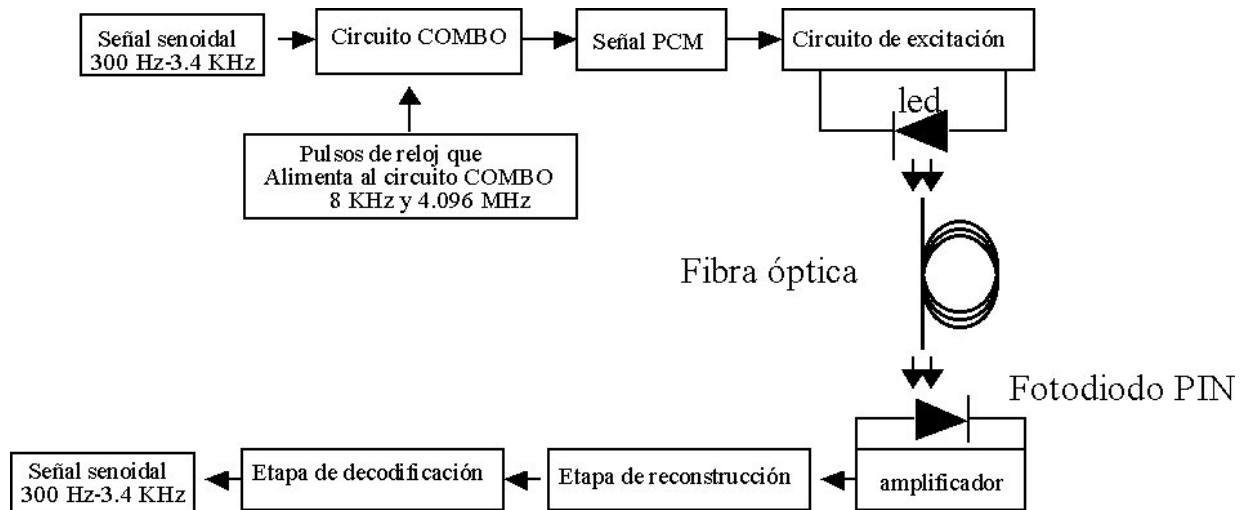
Señal senoidal
300 Hz-3.4 KHz

Circuito COMBO

Señal PCM

Circuito de excitación

led

Pulsos de reloj que
Alimenta al circuito COMBO
8 KHz y 4.096 MHz

Fibra óptica

Fotodiodo PIN

amplificador

Etapa de reconstrucción

Etapa de decodificación

Señal senoidal
300 Hz-3.4 KHz